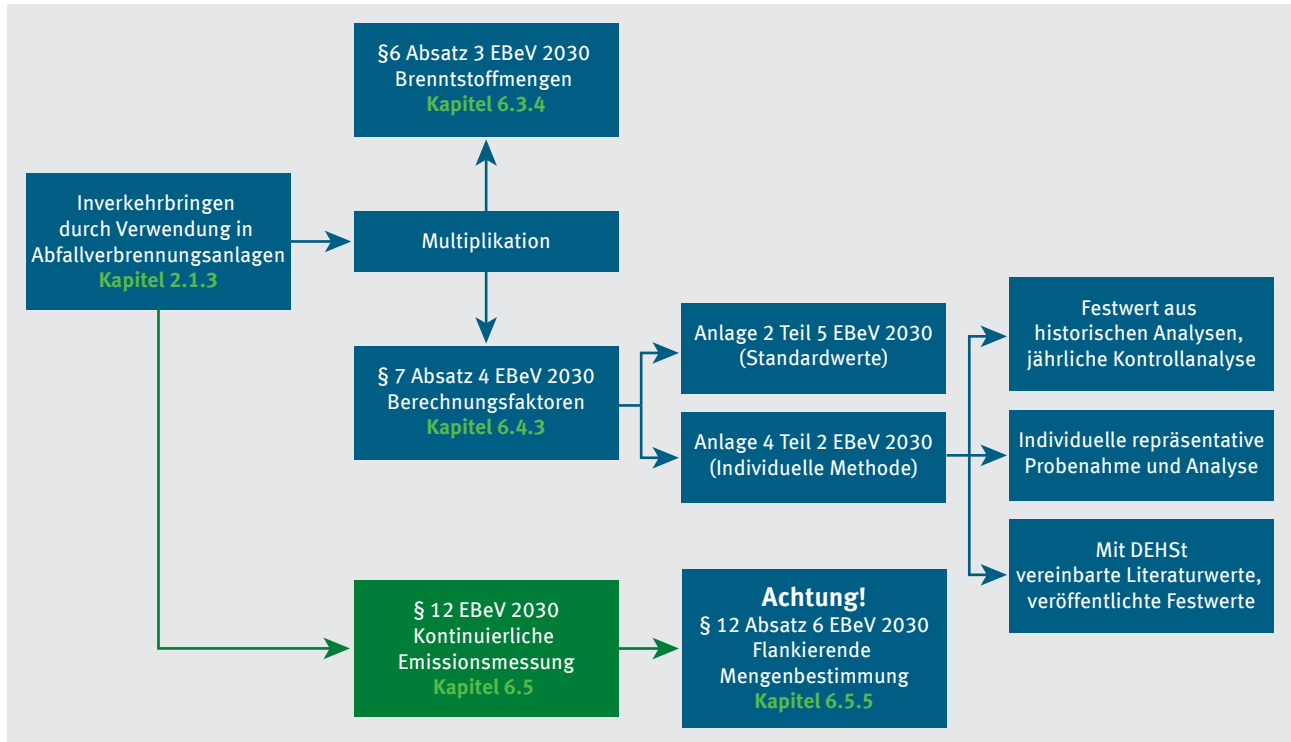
Inverkehrbringen durch Verwendung in Abfallverbrennungsanlagen
Kapitel 2.1.3

§6 Absatz 3 EBeV 2030
Brenntstoffmengen
Kapitel 6.3.4

Multiplikation

§ 7 Absatz 4 EBeV 2030
Berechnungsfaktoren
Kapitel 6.4.3

Anlage 2 Teil 5 EBeV 2030
(Standardwerte)

Anlage 4 Teil 2 EBeV 2030
(Individuelle Methode)

Festwert aus historischen Analysen, jährliche Kontrollanalyse

Individuelle repräsentative Probenahme und Analyse

Mit DEHSt vereinbarte Literaturwerte, veröffentlichte Festwerte

§ 12 EBeV 2030
Kontinuierliche Emissionsmessung
Kapitel 6.5

Achtung!
§ 12 Absatz 6 EBeV 2030
Flankierende Mengenbestimmung
Kapitel 6.5.5